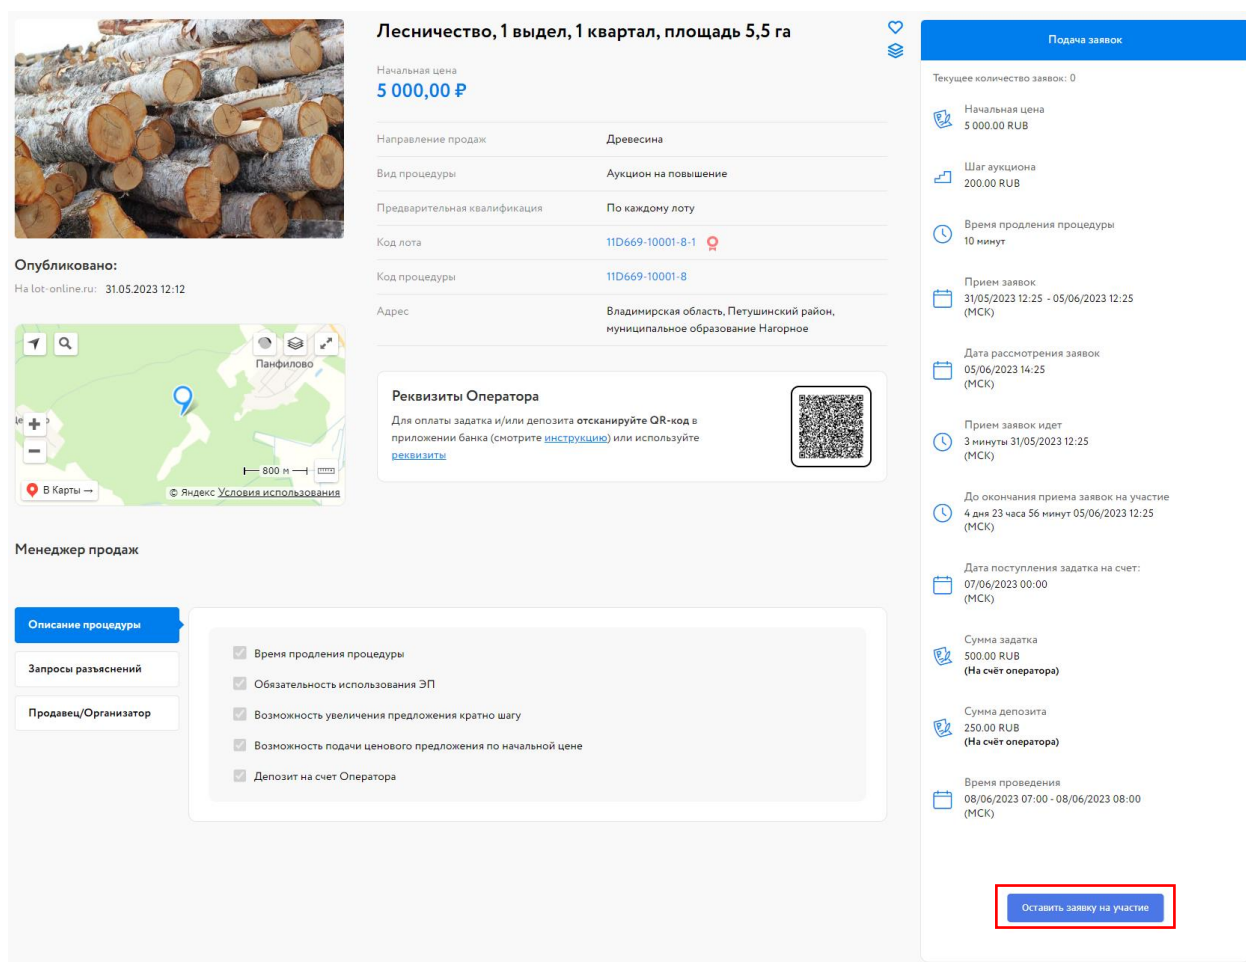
Лесничество, 1 выдел, 1 квартал, площадь 5,5 га

Начальная цена
5 000,00 ₽

| | |
|---|---|
| Направление продаж | Древесина |
| Вид процедуры | Аукцион на повышение |
| Предварительная квалификация | По каждому лоту |
| Код лота | 11D669-10001-8-1 |
| Код процедуры | 11D669-10001-8 |
| Адрес | Владимирская область, Петушинский район, муниципальное образование Нагорное |

Опубликовано:
На lot-online.ru: 31.05.2023 12:12

Панфилово
800 м
В Карты →
© Яндекс Условия использования

Реквизиты Оператора
Для оплаты задатка и/или депозита отсканируйте QR-код в приложении банка (смотрите инструкцию) или используйте реквизиты

Менеджер продаж

Описание процедуры
Запросы разъяснений
Продавец/Организатор

Время продления процедуры
Обязательность использования ЭП
Возможность увеличения предложения кратно шагу
Возможность подачи ценового предложения по начальной цене
Депозит на счет Оператора

Подача заявок

Текущее количество заявок: 0

Начальная цена
5 000.00 RUB

Шаг аукциона
200.00 RUB

Время продления процедуры
10 минут

Прием заявок
31/05/2023 12:25 - 05/06/2023 12:25 (МСК)

Дата рассмотрения заявок
05/06/2023 14:25 (МСК)

Прием заявок идет
3 минуты 31/05/2023 12:25 (МСК)

До окончания приема заявок на участие
4 дня 23 часа 56 минут 05/06/2023 12:25 (МСК)

Дата поступления задатка на счет:
07/06/2023 00:00 (МСК)

Сумма задатка
500.00 RUB
(На счёт оператора)

Сумма депозита
250.00 RUB
(На счёт оператора)

Время проведения
08/06/2023 07:00 - 08/06/2023 08:00 (МСК)

Оставить заявку на участие